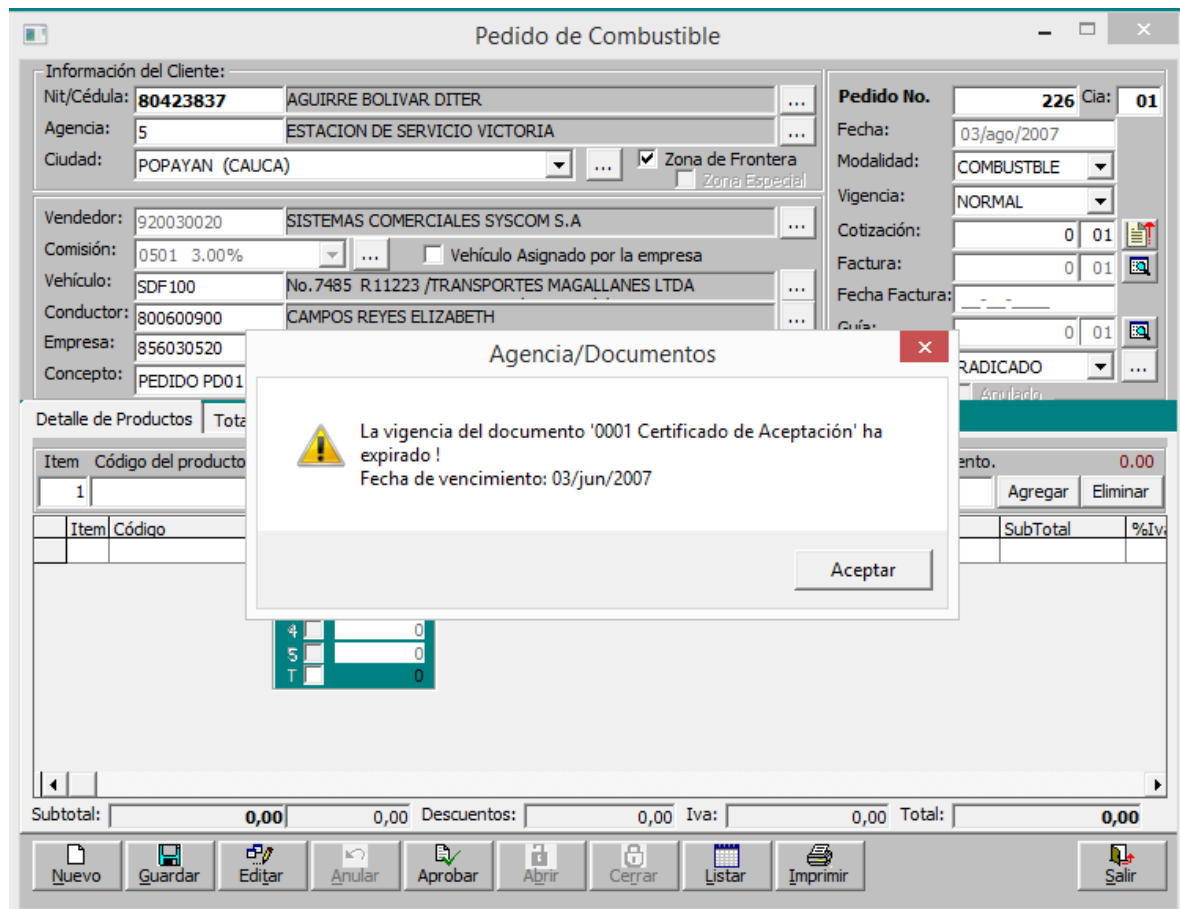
Pedido de Combustible

Información del Cliente:
Nit/Cédula: 80423837 AGUIRRE BOLIVAR DITER ...
Agencia: 5 ESTACION DE SERVICIO VICTORIA ...
Ciudad: POPAYAN (CAUCA) ... Zona de Frontera
Zona Especial

Vendedor: 920030020 SISTEMAS COMERCIALES SYSCOM S.A ...
Comisión: 0501 3.00% ... Vehículo Asignado por la empresa
Vehículo: SDF100 No.7485 R11223 /TRANSPORTES MAGALLANES LTDA ...
Conductor: 800600900 CAMPOS REYES ELIZABETH ...
Empresa: 856030520
Concepto: PEDIDO PD01

Pedido No. 226 Cia: 01
Fecha: 03/ago/2007
Modalidad: COMBUSTBLE
Vigencia: NORMAL
Cotización: 0 01
Factura: 0 01
Fecha Factura: __-__-____
Guía: 0 01
RADICADO ...
Anulado

Detalle de Productos Tota
Item Código del producto
1
ento. 0.00
Agregar Eliminar
| Item | Código | SubTotal | %Iva |
|---|---|---|---|
| | | | |

4 0
5 0
T 0

Agencia/Documentos
La vigencia del documento '0001 Certificado de Aceptación' ha expirado !
Fecha de vencimiento: 03/jun/2007
Aceptar

Subtotal: 0,00 0,00 Descuentos: 0,00 Iva: 0,00 Total: 0,00

Nuevo Guardar Editar Anular Aprobar Abrir Cerrar Listar Imprimir Salir